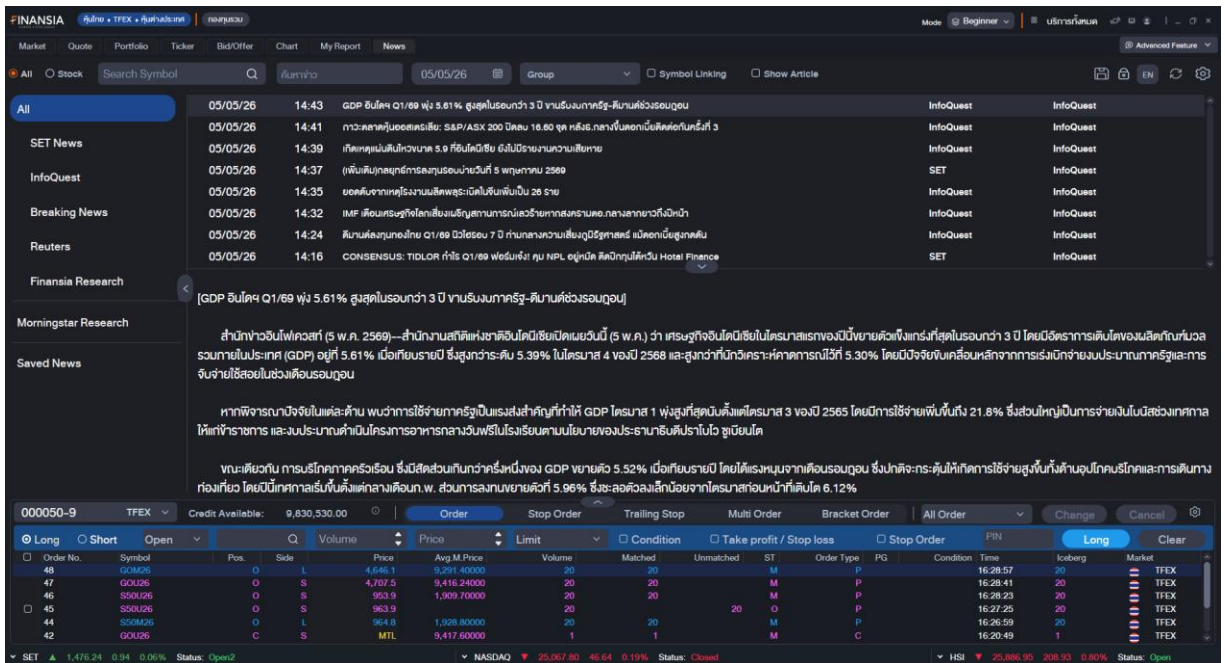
FINANSIA หุ้นไทย • TFEX • หุ้นต่างประเทศ กองทุนรวม Mode Beginner บริการทั้งหมด

Market Quote Portfolio Ticker Bid/Offer Chart My Report News Advanced Feature

All Stock Search Symbol ค้นหาข่าว 05/05/26 Group Symbol Linking Show Article EN

All
SET News
InfoQuest
Breaking News
Reuters
Finansia Research
Morningstar Research
Saved News

| | | | | |
|---|---|---|---|---|
| 05/05/26 | 14:43 | GDP อินโดฯ Q1/69 พุ่ง 5.61% สูงสุดในรอบกว่า 3 ปี จากรัฐบาลรัฐ-ดีมานด์ช่วงรอมฎอน | InfoQuest | InfoQuest |
| 05/05/26 | 14:41 | ภาวะตลาดหุ้นออสเตรเลีย: S&P/ASX 200 ปิดลบ 16.60 จุด หลังธ.กลางขึ้นดอกเบี้ยติดต่อกันครั้งที่ 3 | InfoQuest | InfoQuest |
| 05/05/26 | 14:39 | เกิดเหตุแผ่นดินไหวขนาด 5.9 ที่อินโดนีเซีย ยังไม่มีรายงานความเสียหาย | InfoQuest | InfoQuest |
| 05/05/26 | 14:37 | (เพิ่มเติม)กลยุทธ์การลงทุนรอบบ่ายวันที่ 5 พฤษภาคม 2569 | SET | InfoQuest |
| 05/05/26 | 14:35 | ยอดดับจากเหตุโรงงานผลิตพลุระเบิดในจีนเพิ่มเป็น 26 ราย | InfoQuest | InfoQuest |
| 05/05/26 | 14:32 | IMF เตือนเศรษฐกิจโลกเสี่ยงเผชิญสถานการณ์เลวร้ายหากสงครามตอ.กลางลากยาวถึงปีหน้า | InfoQuest | InfoQuest |
| 05/05/26 | 14:24 | ดีมานด์ลงทุนกองไทย Q1/69 นิวไฮรอบ 7 ปี ท่ามกลางความเสี่ยงภูมิรัฐศาสตร์ แม้ดอกเบี้ยสูงกดดัน | InfoQuest | InfoQuest |
| 05/05/26 | 14:16 | CONSENSUS: TIDLOR กำไร Q1/69 ฟอร์มเจ๋ง! คุม NPL อยู่หมัด คัดปีกทุนได้หวัน Hotel Finance | SET | InfoQuest |

[GDP อินโดฯ Q1/69 พุ่ง 5.61% สูงสุดในรอบกว่า 3 ปี จากรัฐบาลรัฐ-ดีมานด์ช่วงรอมฎอน]

สำนักข่าวอินโฟเควสท์ (5 พ.ค. 2569)--สำนักงานสถิติแห่งชาติอินโดนีเซียเปิดเผยวันนี้ (5 พ.ค.) ว่า เศรษฐกิจอินโดนีเซียในไตรมาสแรกของปีนี้ขยายตัวแข็งแกร่งที่สุดในรอบกว่า 3 ปี โดยมีอัตราการเติบโตของผลิตภัณฑ์มวลรวมภายในประเทศ (GDP) อยู่ที่ 5.61% เมื่อเทียบรายปี ซึ่งสูงกว่าระดับ 5.39% ในไตรมาส 4 ของปี 2568 และสูงกว่าที่นักวิเคราะห์คาดการณ์ไว้ที่ 5.30% โดยมีปัจจัยขับเคลื่อนหลักจากการเร่งเบิกจ่ายงบประมาณภาครัฐและการจับจ่ายใช้สอยในช่วงเดือนรอมฎอน

หากพิจารณาปัจจัยในแต่ละด้าน พบว่าการใช้จ่ายภาครัฐเป็นแรงส่งสำคัญที่ทำให้ GDP ไตรมาส 1 พุ่งสูงที่สุดนับตั้งแต่ไตรมาส 3 ของปี 2565 โดยมีการใช้จ่ายเพิ่มขึ้นถึง 21.8% ซึ่งส่วนใหญ่เป็นการจ่ายเงินโบนัสช่วงเทศกาลให้แก่ข้าราชการ และงบประมาณดำเนินโครงการอาหารกลางวันฟรีในโรงเรียนตามนโยบายของประธานาธิบดีปราโบโว ซูเบียนโต

ขณะเดียวกัน การบริโภคภาคครัวเรือน ซึ่งมีสัดส่วนเกินกว่าครึ่งหนึ่งของ GDP ขยายตัว 5.52% เมื่อเทียบรายปี โดยได้แรงหนุนจากเดือนรอมฎอน ซึ่งปกติจะกระตุ้นให้เกิดการใช้จ่ายสูงขึ้นทั้งด้านอุปโภคบริโภคและการเดินทางท่องเที่ยว โดยปีนี้เทศกาลเริ่มขึ้นตั้งแต่กลางเดือนก.พ. ส่วนการลงทุนขยายตัวที่ 5.96% ซึ่งชะลอตัวลงเล็กน้อยจากไตรมาสก่อนหน้าที่เติบโต 6.12%

000050-9 TFEX Credit Available: 9,830,530.00 Order Stop Order Trailing Stop Multi Order Bracket Order All Order Change Cancel

Long Short Open Volume Price Limit Condition Take profit / Stop loss Stop Order PIN Long Clear

| Order No. | Symbol | Pos. | Side | Price | Avg.M.Price | Volume | Matched | Unmatched | ST | Order Type | PG | Condition | Time | Iceberg | Market |
|---|---|---|---|---|---|---|---|---|---|---|---|---|---|---|---|
| 48 | GOM26 | O | L | 4,646.1 | 9,291.40000 | 20 | 20 | | M | P | | | 16:28:57 | 20 | TFEX |
| 47 | GOU26 | O | S | 4,707.5 | 9,416.24000 | 20 | 20 | | M | P | | | 16:28:41 | 20 | TFEX |
| 46 | S50U26 | O | S | 953.9 | 1,909.70000 | 20 | 20 | | M | P | | | 16:28:23 | 20 | TFEX |
| 45 | S50U26 | O | S | 963.9 | | 20 | | 20 | O | P | | | 16:27:25 | 20 | TFEX |
| 44 | S50M26 | O | L | 964.8 | 1,928.80000 | 20 | 20 | | M | P | | | 16:26:59 | 20 | TFEX |
| 42 | GOU26 | C | S | MTL | 9,417.60000 | 1 | 1 | | M | C | | | 16:20:49 | 1 | TFEX |

SET ▲ 1,476.24 0.94 0.06% Status: Open2 NASDAQ ▼ 25,067.80 46.64 0.19% Status: Closed HSI ▼ 25,886.95 208.93 0.80% Status: Open